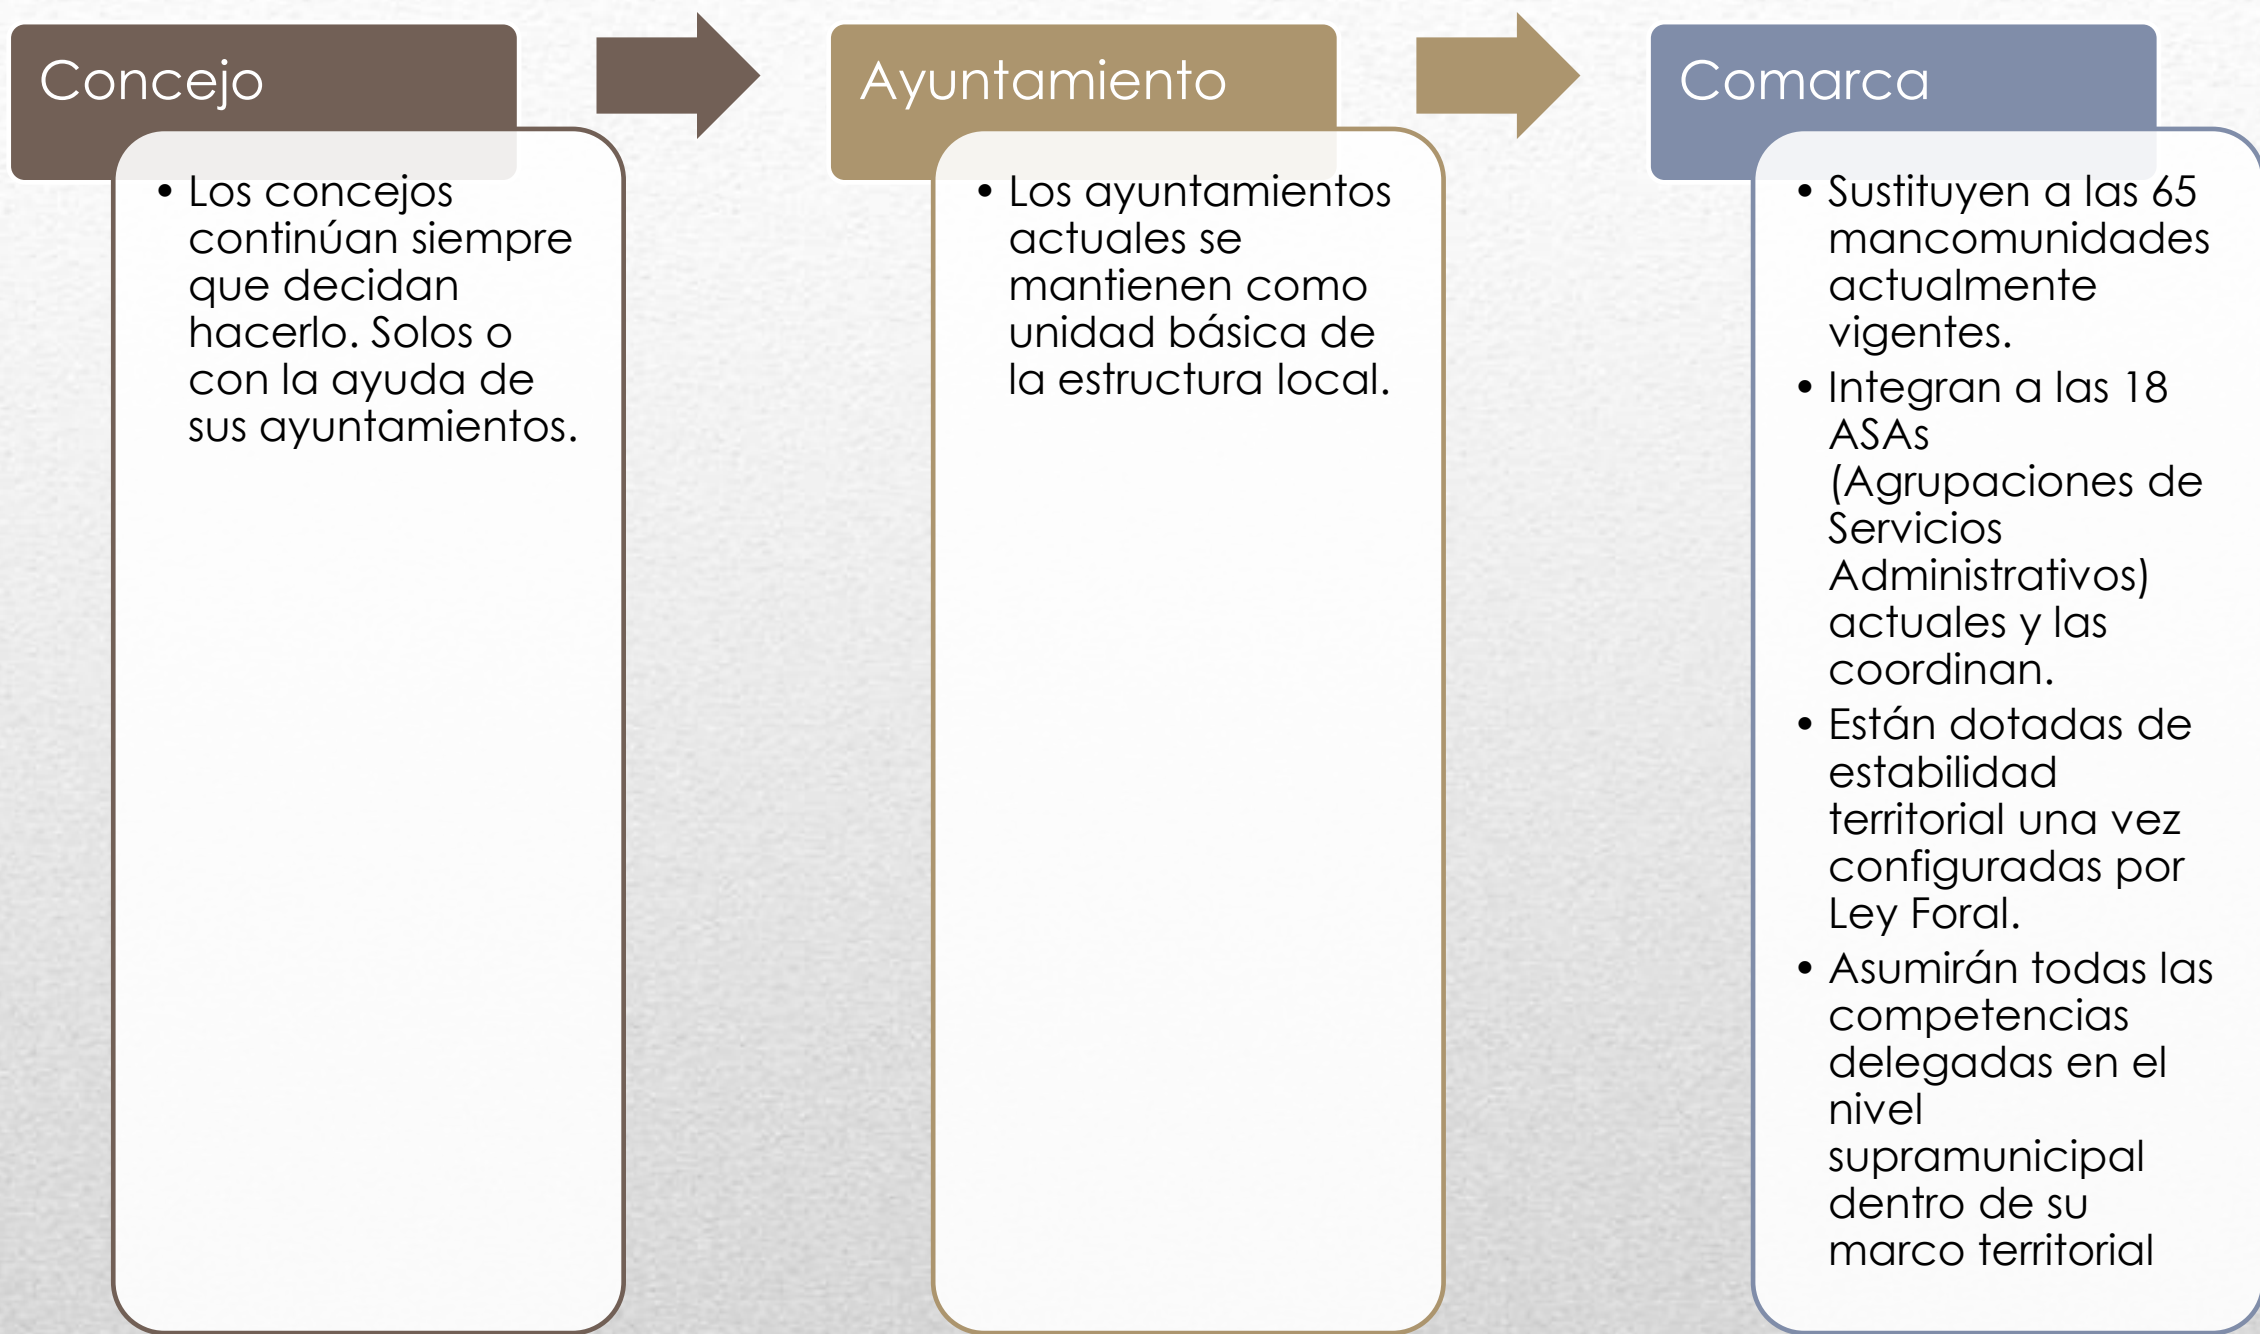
Concejo

• Los concejos continúan siempre que decidan hacerlo. Solos o con la ayuda de sus ayuntamientos.

Ayuntamiento

• Los ayuntamientos actuales se mantienen como unidad básica de la estructura local.

Comarca

• Sustituyen a las 65 mancomunidades actualmente vigentes.
• Integran a las 18 ASAs (Agrupaciones de Servicios Administrativos) actuales y las coordinan.
• Están dotadas de estabilidad territorial una vez configuradas por Ley Foral.
• Asumirán todas las competencias delegadas en el nivel supramunicipal dentro de su marco territorial